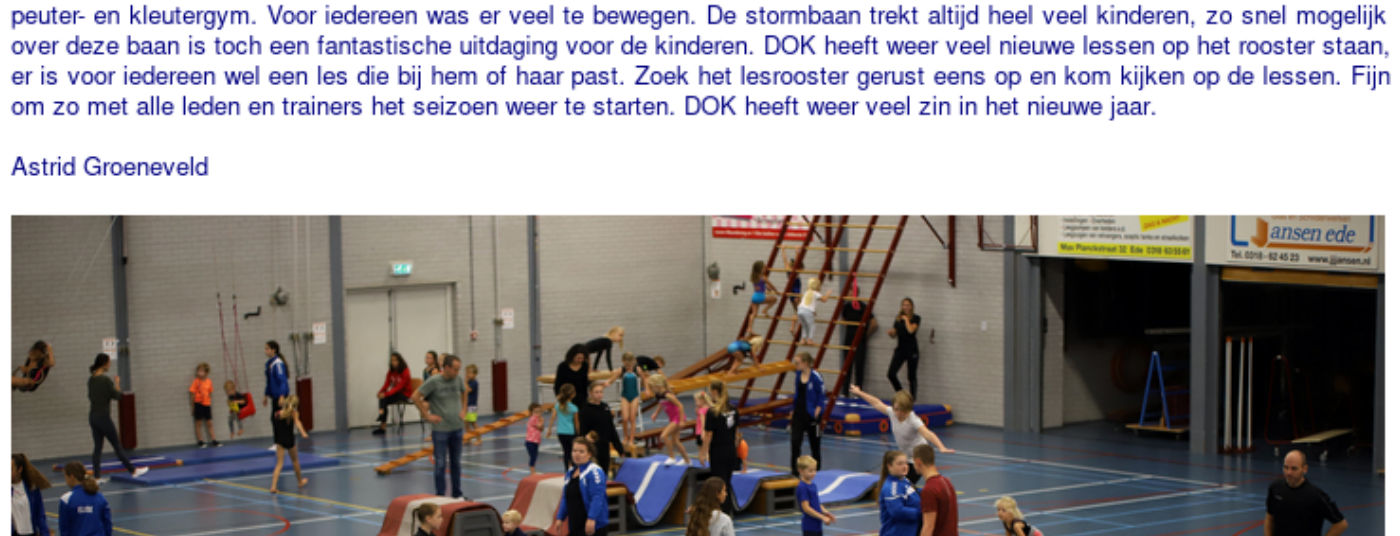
peuter- en kleutergym. Voor iedereen was er veel te bewegen. De stormbaan trekt altijd heel veel kinderen, zo snel mogelijk over deze baan is toch een fantastische uitdaging voor de kinderen. DOK heeft weer veel nieuwe lessen op het rooster staan, er is voor iedereen wel een les die bij hem of haar past. Zoek het lesrooster gerust eens op en kom kijken op de lessen. Fijn om zo met alle leden en trainers het seizoen weer te starten. DOK heeft weer veel zin in het nieuwe jaar.

Astrid Groeneveld

ansen ede
Max Planckstraat 32 Ede 0318 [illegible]
Tel. 0318-62 45 23 www.jjansen.nl